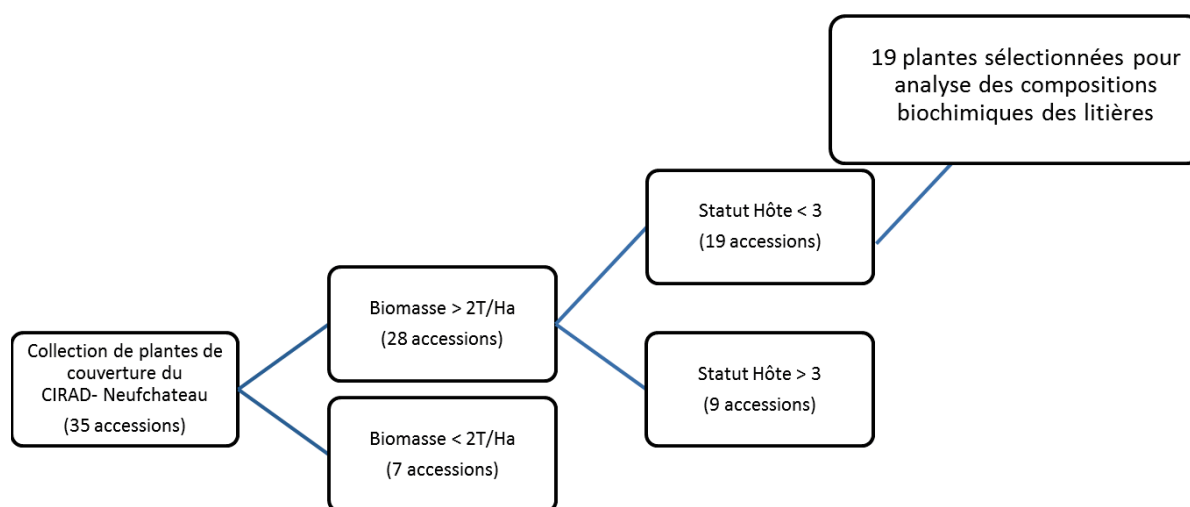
19 plantes sélectionnées pour analyse des compositions biochimiques des litières

Statut Hôte < 3
(19 accessions)

Biomasse > 2T/Ha
(28 accessions)

Statut Hôte > 3
(9 accessions)

Collection de plantes de couverture du CIRAD- Neufchateau
(35 accessions)

Biomasse < 2T/Ha
(7 accessions)